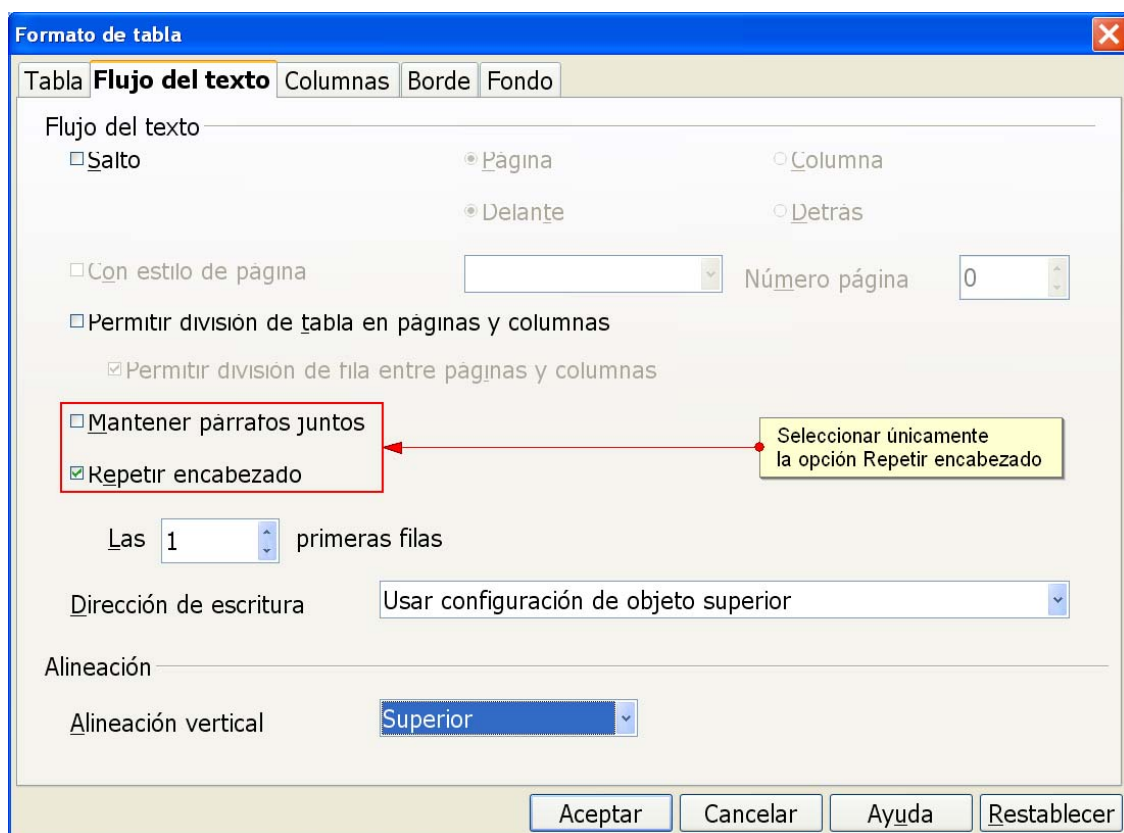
Formato de tabla

Tabla | Flujo del texto | Columnas | Borde | Fondo

Flujo del texto

Salto

Página

Columna

Delante

Detrás

Con estilo de página

Número página 0

Permitir división de tabla en páginas y columnas

Permitir división de fila entre páginas y columnas

Mantener párrafos juntos

Repetir encabezado

Seleccionar únicamente la opción Repetir encabezado

Las 1 primeras filas

Dirección de escritura

Usar configuración de objeto superior

Alineación

Alineación vertical

Superior

Aceptar

Cancelar

Ayuda

Restablecer